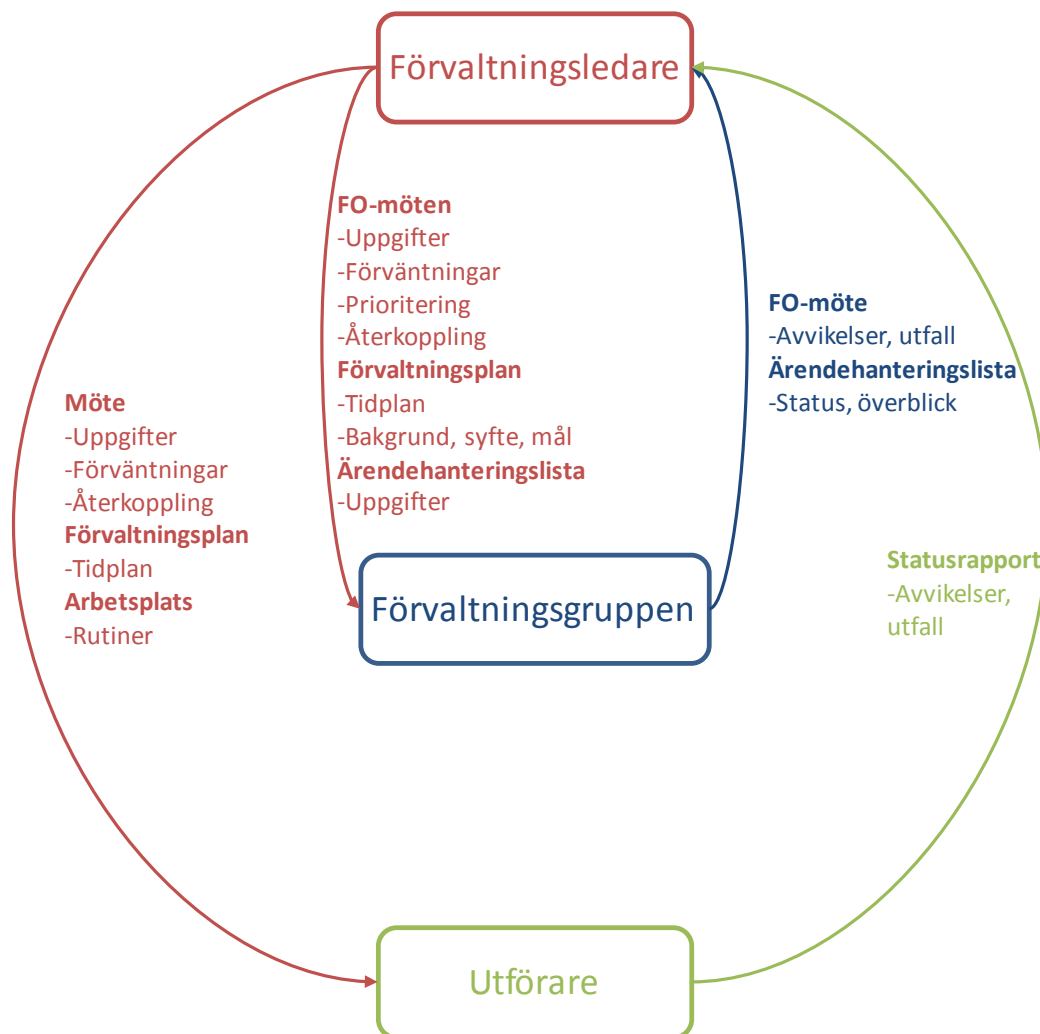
Förvaltningsledare

FO-möten
-Uppgifter
-Förväntningar
-Prioritering
-Återkoppling
Förvaltningsplan
-Tidplan
-Bakgrund, syfte, mål
Ärendehanteringslista
-Uppgifter

FO-möte
-Avvikelser, utfall
Ärendehanteringslista
-Status, överblick

Möte
-Uppgifter
-Förväntningar
-Återkoppling
Förvaltningsplan
-Tidplan
Arbetsplats
-Rutiner

Förvaltningsgruppen

Statusrapport
-Avvikelser, utfall

Utförare